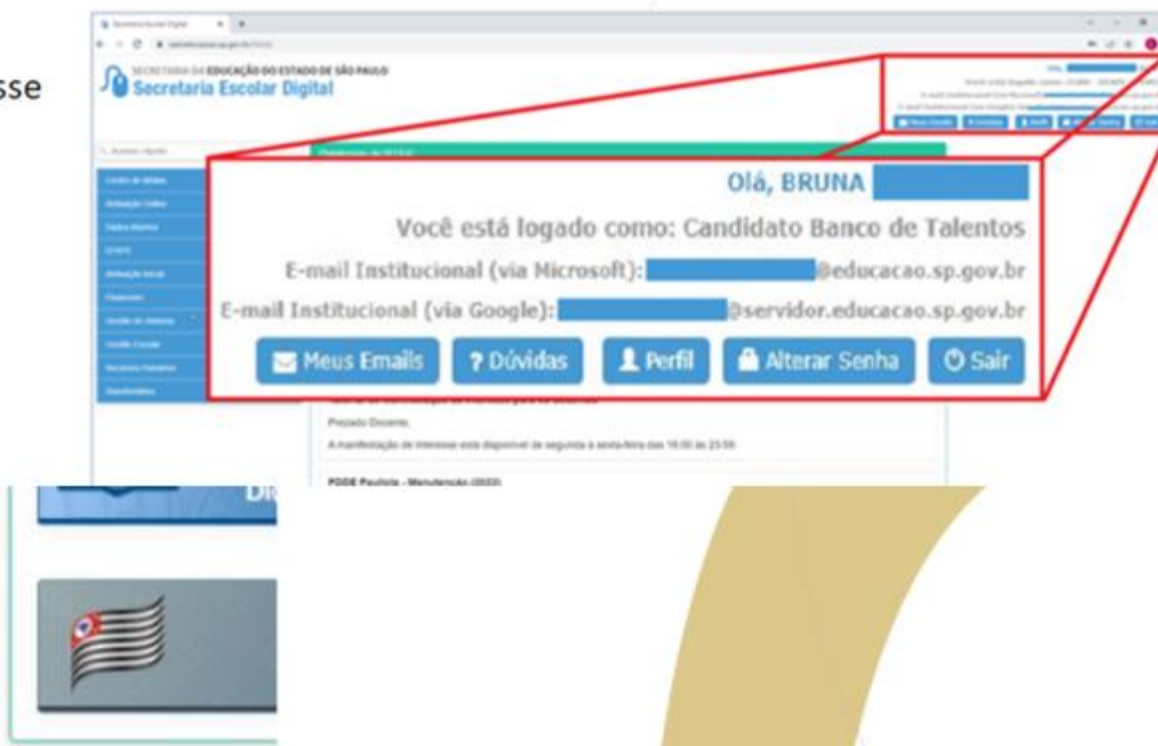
sse

SECRETARIA DA EDUCAÇÃO DO ESTADO DE SÃO PAULO
Secretaria Escolar Digital

Olá, BRUNA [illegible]

Você está logado como: Candidato Banco de Talentos

E-mail Institucional (via Microsoft): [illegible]@educacao.sp.gov.br

E-mail Institucional (via Google): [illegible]@servidor.educacao.sp.gov.br

Meus Emails
? Dúvidas
Perfil
Alterar Senha
Sair

Prezado Docente,

A manifestação de interesse está disponível de segunda a sexta-feira das 18:00 às 23:59.

PDDE Paulista - Manutenção (2022)

Di